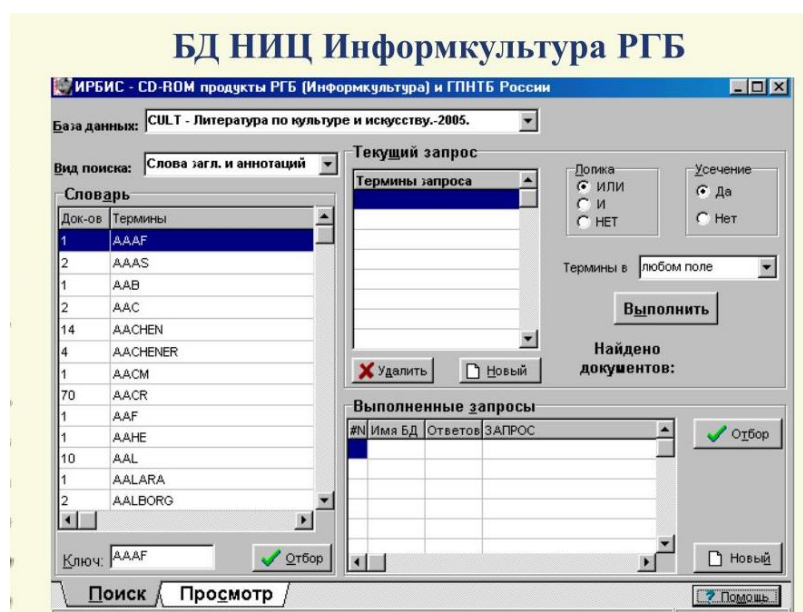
БД НИЦ Информкультура РГБ

ИРБИС - CD-ROM продукты РГБ (Информкультура) и ГПНТБ России

База данных: CULT - Литература по культуре и искусству.-2005.

Вид поиска: Слова загл. и аннотаций

Словарь

| Док-ов | Термины |
|---|---|
| 1 | AAAF |
| 2 | AAAS |
| 1 | AAB |
| 2 | AAC |
| 14 | AACHEN |
| 4 | AACHENER |
| 1 | AACM |
| 70 | AACR |
| 1 | AAF |
| 1 | AAHE |
| 10 | AAL |
| 1 | AALARA |
| 2 | AALBORG |

Ключ: AAAF

Отбор

Текущий запрос

Термины запроса

Удалить

Новый

Логика
ИЛИ
И
НЕТ

Усечение
Да
Нет

Термины в любом поле

Выполнить

Найдено документов:

Выполненные запросы

| #N | Имя БД | Ответов | ЗАПРОС |
|---|---|---|---|

Отбор

Новый

Поиск

Просмотр

Помощь